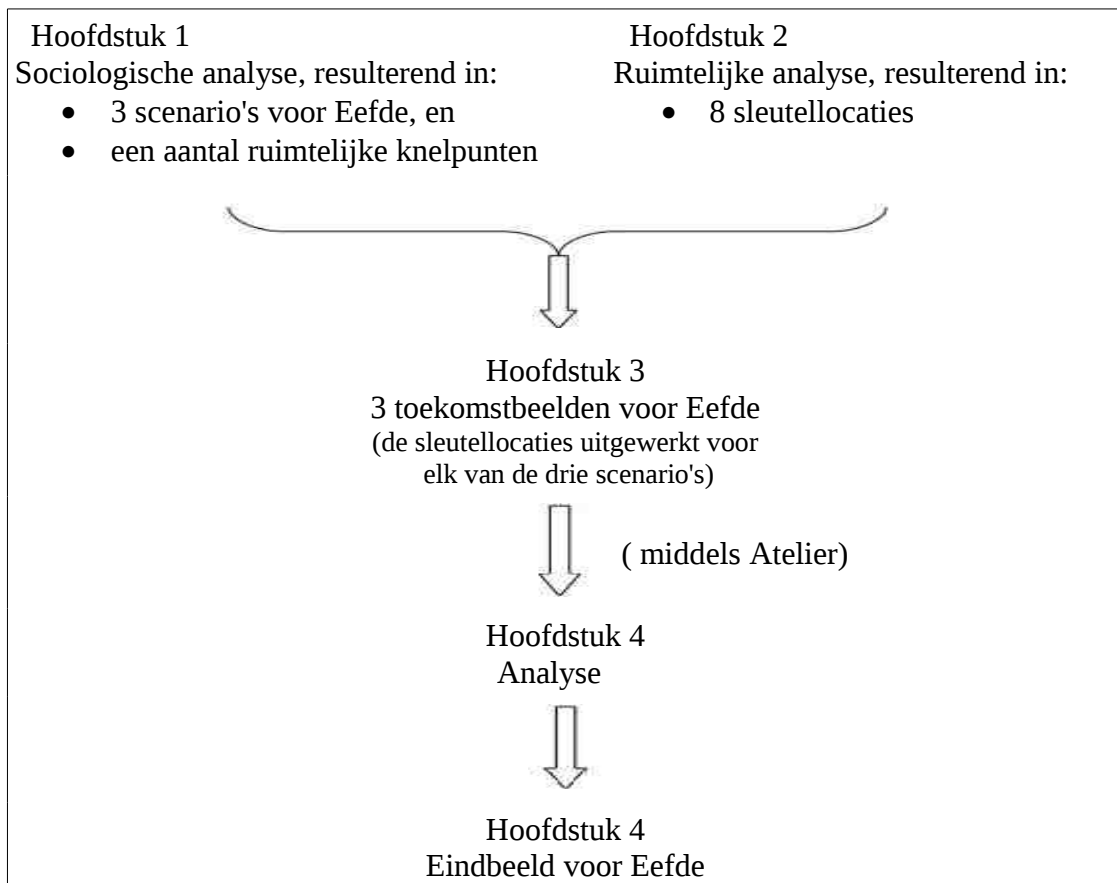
Hoofdstuk 1
Sociologische analyse, resulterend in:
• 3 scenario's voor Eefde, en
• een aantal ruimtelijke knelpunten

Hoofdstuk 2
Ruimtelijke analyse, resulterend in:
• 8 sleutellocaties

Hoofdstuk 3
3 toekomstbeelden voor Eefde
(de sleutellocaties uitgewerkt voor elk van de drie scenario's)

( middels Atelier)

Hoofdstuk 4
Analyse

Hoofdstuk 4
Eindbeeld voor Eefde